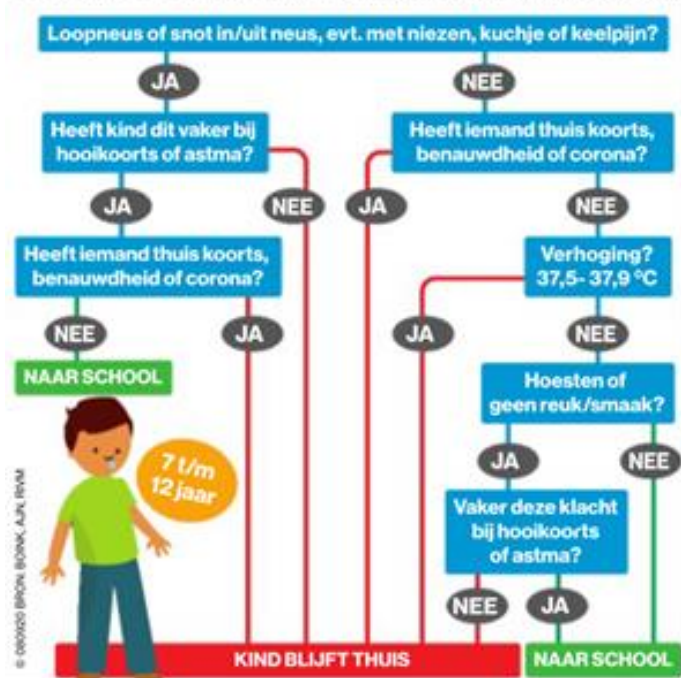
Loopneus of snot in/uit neus, evt. met niezen, kuchje of keelpijn?

JA

NEE

Heeft kind dit vaker bij hooikoorts of astma?

Heeft iemand thuis koorts, benauwdheid of corona?

JA

NEE

JA

NEE

Heeft iemand thuis koorts, benauwdheid of corona?

Verhoging? 37,5- 37,9 °C

NEE

JA

JA

NEE

NAAR SCHOOL

Hoesten of geen reuk/smaak?

7 t/m 12 jaar

JA

NEE

Vaker deze klacht bij hooikoorts of astma?

© 080920 BRON: BOINK, AJN, RIVM

NEE

JA

KIND BLIJFT THUIS

NAAR SCHOOL